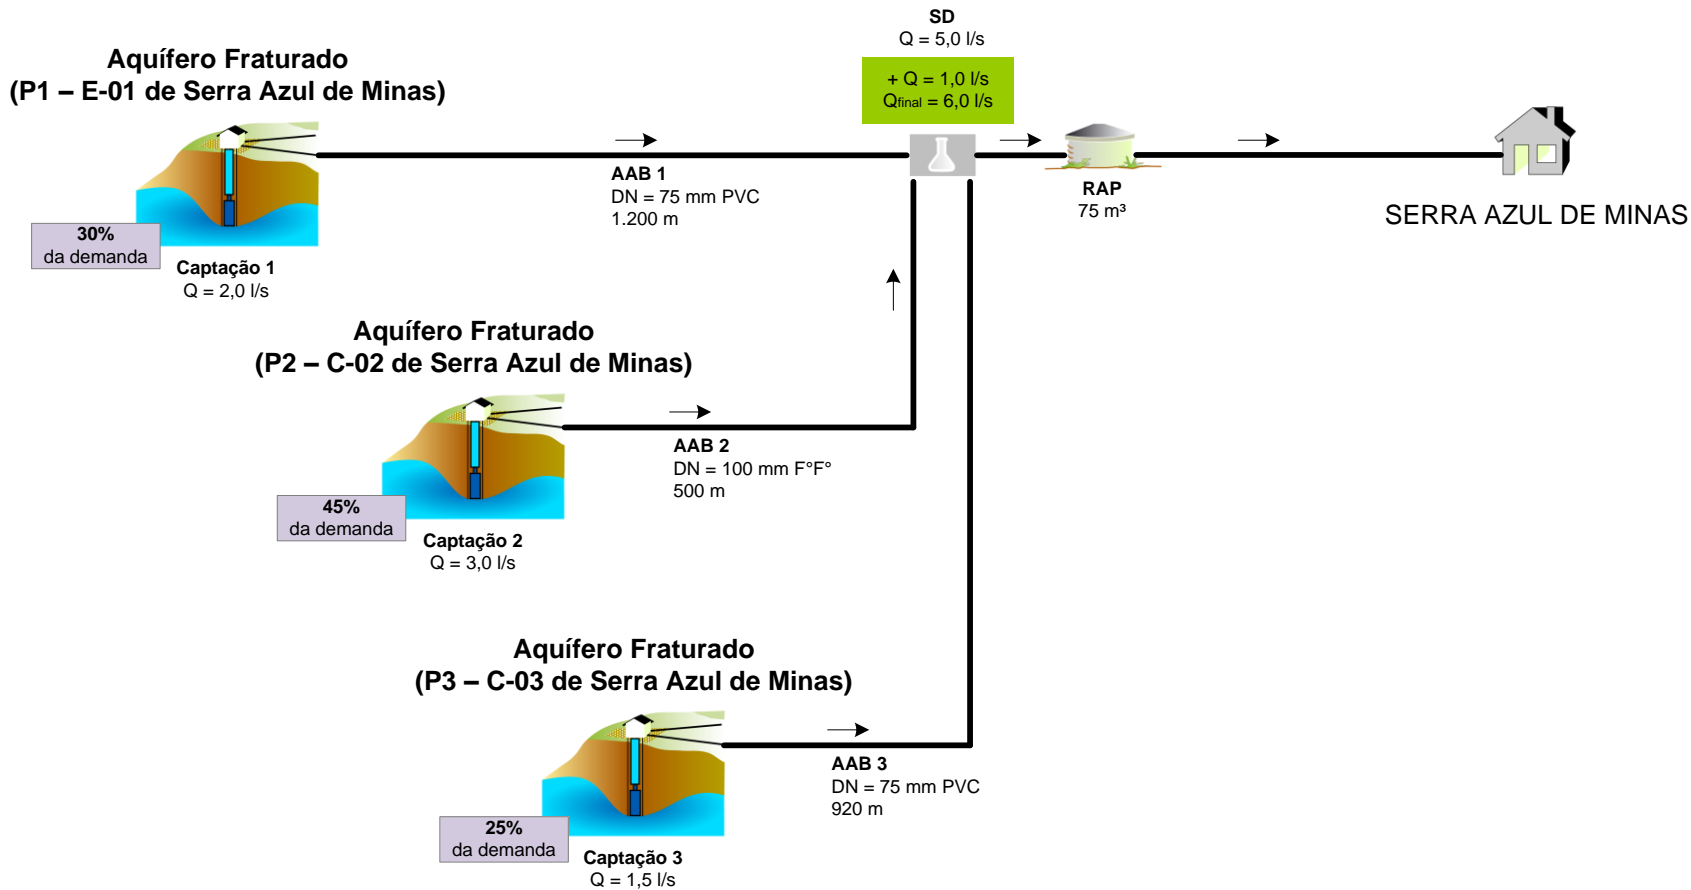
Aquífero Fraturado
(P1 – E-01 de Serra Azul de Minas)

SD
Q = 5,0 l/s

+ Q = 1,0 l/s
$Q_{final}$ = 6,0 l/s

AAB 1
DN = 75 mm PVC
1.200 m

RAP
75 m³

SERRA AZUL DE MINAS

30%
da demanda

Captação 1
Q = 2,0 l/s

Aquífero Fraturado
(P2 – C-02 de Serra Azul de Minas)

AAB 2
DN = 100 mm F°F°
500 m

45%
da demanda

Captação 2
Q = 3,0 l/s

Aquífero Fraturado
(P3 – C-03 de Serra Azul de Minas)

AAB 3
DN = 75 mm PVC
920 m

25%
da demanda

Captação 3
Q = 1,5 l/s